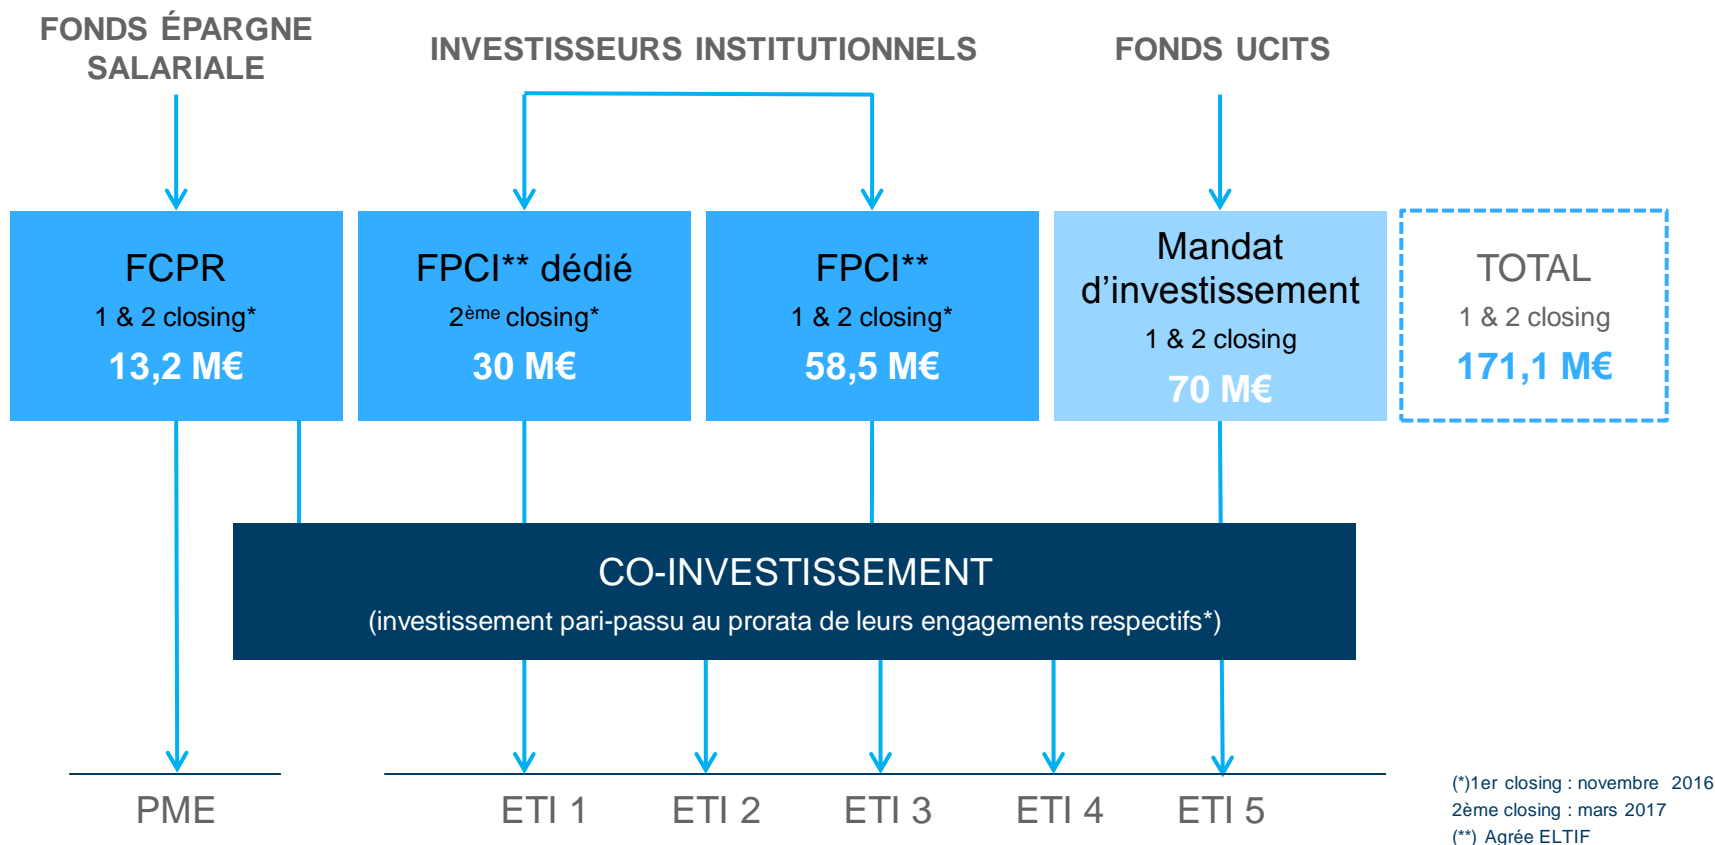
FONDS ÉPARGNE SALARIALE

INVESTISSEURS INSTITUTIONNELS

FONDS UCITS

FCPR
1 & 2 closing*
13,2 M€

FPCI** dédié
2ème closing*
30 M€

FPCI**
1 & 2 closing*
58,5 M€

Mandat d'investissement
1 & 2 closing
70 M€

TOTAL
1 & 2 closing
171,1 M€

CO-INVESTISSEMENT
(investissement pari-passu au prorata de leurs engagements respectifs*)

PME

ETI 1

ETI 2

ETI 3

ETI 4

ETI 5

(*)1er closing : novembre 2016
2ème closing : mars 2017
(**) Agrée ELTIF